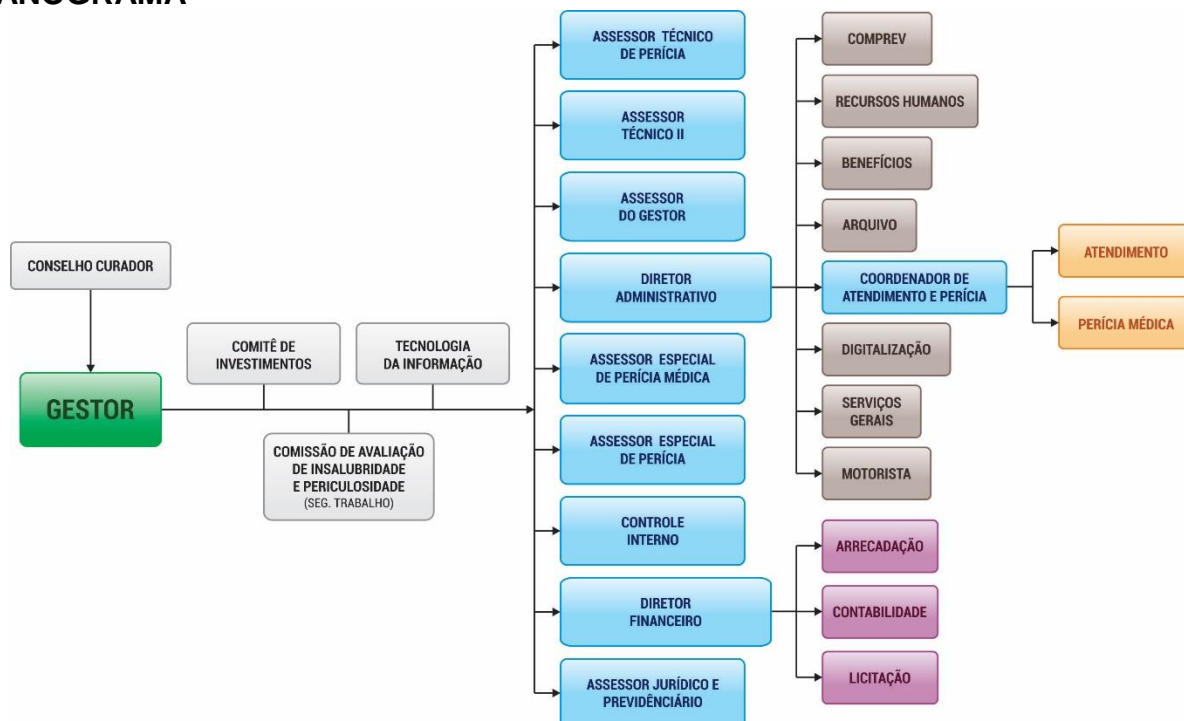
ANOGRAMA

CONSELHO CURADOR

GESTOR

COMITÊ DE INVESTIMENTOS

TECNOLOGIA DA INFORMAÇÃO

COMISSÃO DE AVALIAÇÃO DE INSALUBRIDADE E PERICULOSIDADE (SEG. TRABALHO)

ASSESSOR TÉCNICO DE PERÍCIA

ASSESSOR TÉCNICO II

ASSESSOR DO GESTOR

DIRETOR ADMINISTRATIVO

ASSESSOR ESPECIAL DE PERÍCIA MÉDICA

ASSESSOR ESPECIAL DE PERÍCIA

CONTROLE INTERNO

DIRETOR FINANCEIRO

ASSESSOR JURÍDICO E PREVIDÊNCIÁRIO

COMPREV

RECURSOS HUMANOS

BENEFÍCIOS

ARQUIVO

COORDENADOR DE ATENDIMENTO E PERÍCIA

DIGITALIZAÇÃO

SERVIÇOS GERAIS

MOTORISTA

ATENDIMENTO

PERÍCIA MÉDICA

ARRECADAÇÃO

CONTABILIDADE

LICITAÇÃO